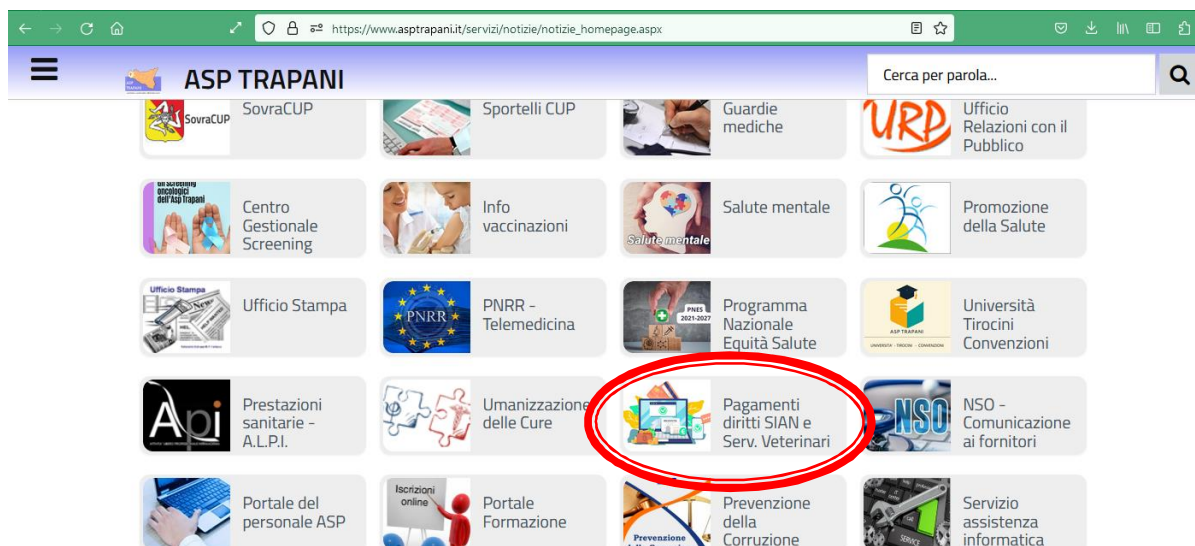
https://www.asptrapani.it/servizi/notizie/notizie_homepage.aspx

ASP TRAPANI

Cerca per parola...

SovraCUP
SovraCUP

Sportelli CUP

Guardie mediche

URP
Ufficio Relazioni con il Pubblico

Gli screening oncologici dell'Asp Trapani
Centro Gestionale Screening

Info vaccinazioni

Salute mentale
Salute mentale

Promozione della Salute

Ufficio Stampa
Ufficio Stampa

PNRR
PNRR - Telemedicina

PNES 2021-2027
Programma Nazionale Equità Salute

ASP TRAPANI
UNIVERSITÀ · TIROCINI · CONVENZIONI
Università Tirocini Convenzioni

Api
Prestazioni sanitarie - A.L.P.I.

Umanizzazione delle Cure

Pagamenti diritti SIAN e Serv. Veterinari

NSO
NSO - Comunicazione ai fornitori

Portale del personale ASP

Iscrizioni online
Portale Formazione

Prevenzione
Prevenzione della Corruzione

SERVICE
Servizio assistenza informatica